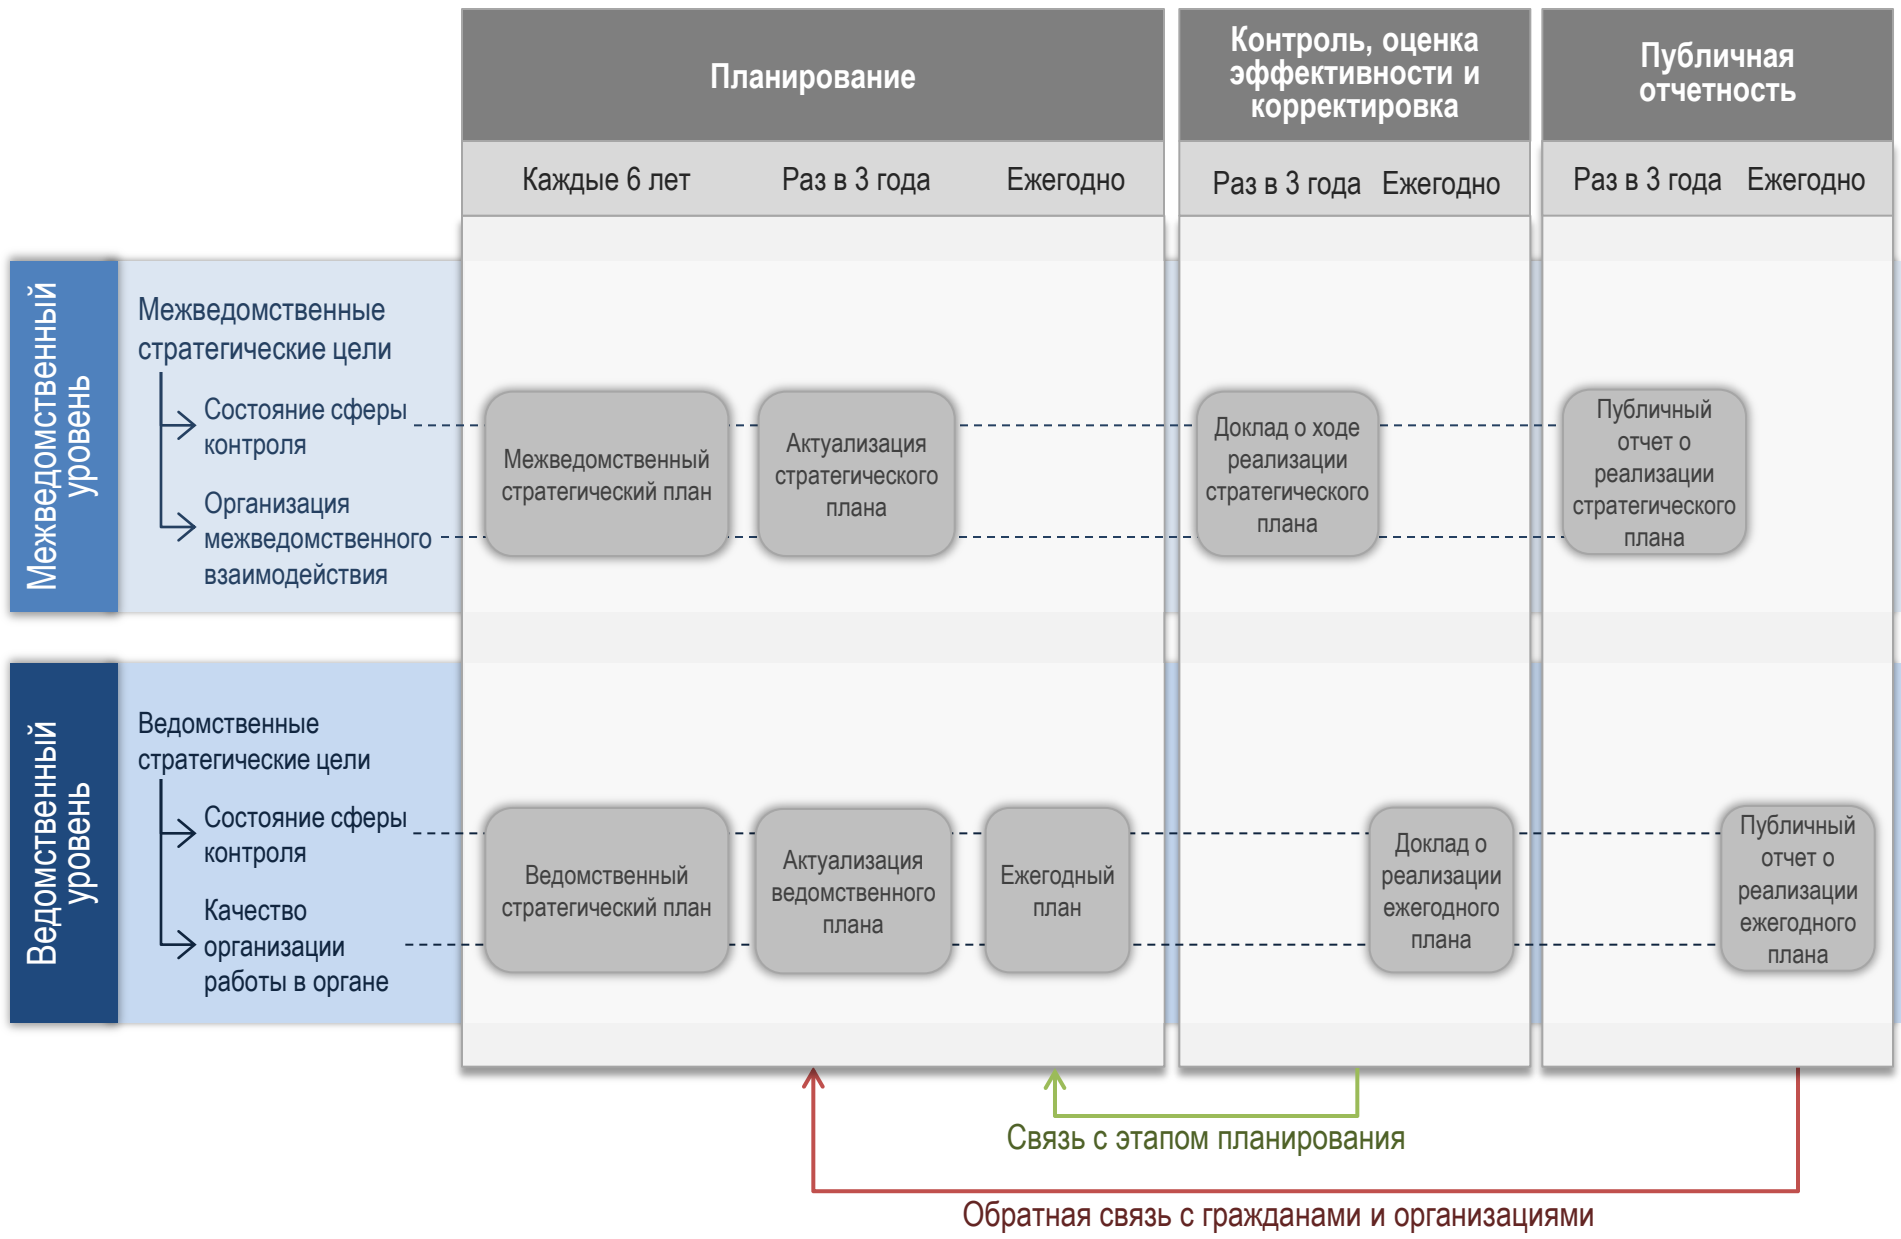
Планирование

Контроль, оценка эффективности и корректировка

Публичная отчетность

Каждые 6 лет

Раз в 3 года

Ежегодно

Раз в 3 года

Ежегодно

Раз в 3 года

Ежегодно

Межведомственный уровень

Межведомственные стратегические цели

Состояние сферы контроля

Организация межведомственного взаимодействия

Межведомственный стратегический план

Актуализация стратегического плана

Доклад о ходе реализации стратегического плана

Публичный отчет о реализации стратегического плана

Ведомственный уровень

Ведомственные стратегические цели

Состояние сферы контроля

Качество организации работы в органе

Ведомственный стратегический план

Актуализация ведомственного плана

Ежегодный план

Доклад о реализации ежегодного плана

Публичный отчет о реализации ежегодного плана

Связь с этапом планирования

Обратная связь с гражданами и организациями